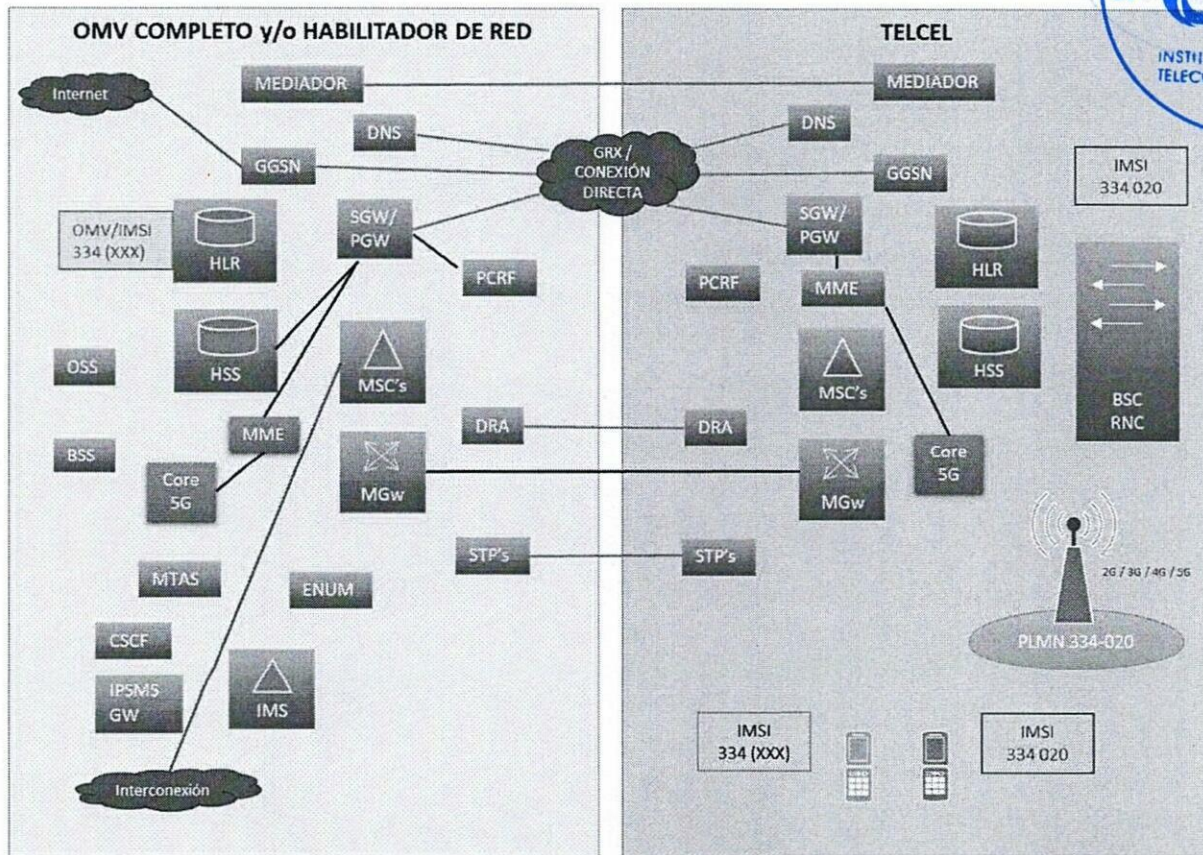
OMV COMPLETO y/o HABILITADOR DE RED

TELCEL

INSTI
TELEC

Internet

MEDIADOR

MEDIADOR

DNS

DNS

GRX / CONEXIÓN DIRECTA

GGSN

GGSN

IMSI 334 020

OMV/IMSI 334 (XXX)

HLR

SGW/ PGW

SGW/ PGW

HLR

PCRF

PCRF

MME

HSS

MSC's

MSC's

HSS

OSS

BSC RNC

MME

DRA

DRA

BSS

Core 5G

MGw

MGw

Core 5G

STP's

STP's

2G / 3G / 4G / 5G

MTAS

ENUM

CSCF

PLMN 334-020

IPSMS GW

IMS

IMSI 334 (XXX)

IMSI 334 020

Interconexión